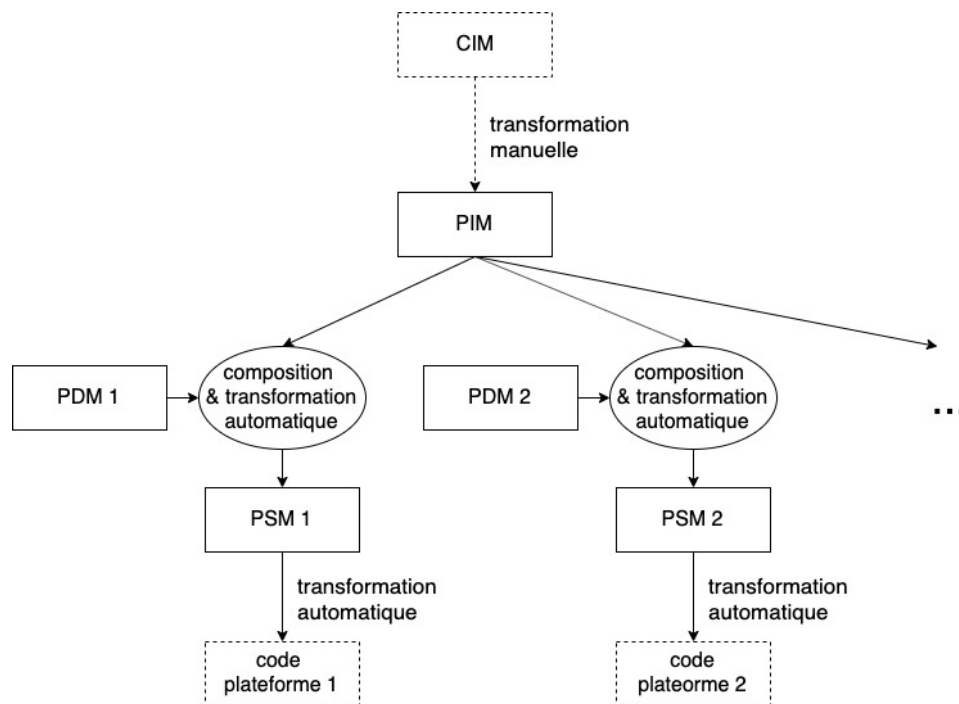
CIM

transformation manuelle

PIM

PDM 1

composition & transformation automatique

PDM 2

composition & transformation automatique

...

PSM 1

PSM 2

transformation automatique

transformation automatique

code plateforme 1

code plateorme 2